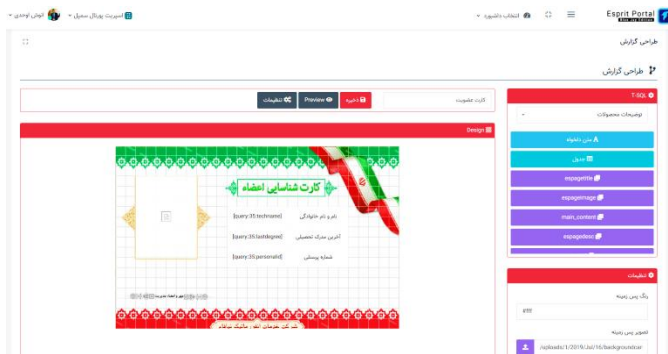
Esprit Portal
انتخاب داشبورد
اسپریت پورتال سجیل
کوش اوحدی
طراحی گزارش
طراحی گزارش
T-SQL
توضیحات محصولات
متن دلخواه
جدول
espagetitle
espageimage
main_content
espagedesc
تنظیمات
رنگ پس زمینه
fff
تصویر پس زمینه
/uploads/1/2019/Jul/16/backgroundcar
کارت عضویت
ذخیره
Preview
تنظیمات
Design
کارت شناسایی اعضاء
نام و نام خانوادگی
[query:35:techname]
آخرین مدرک تحصیلی
[query:35:lastdegree]
شماره پرسنلی
[query:35:personalid]
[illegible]